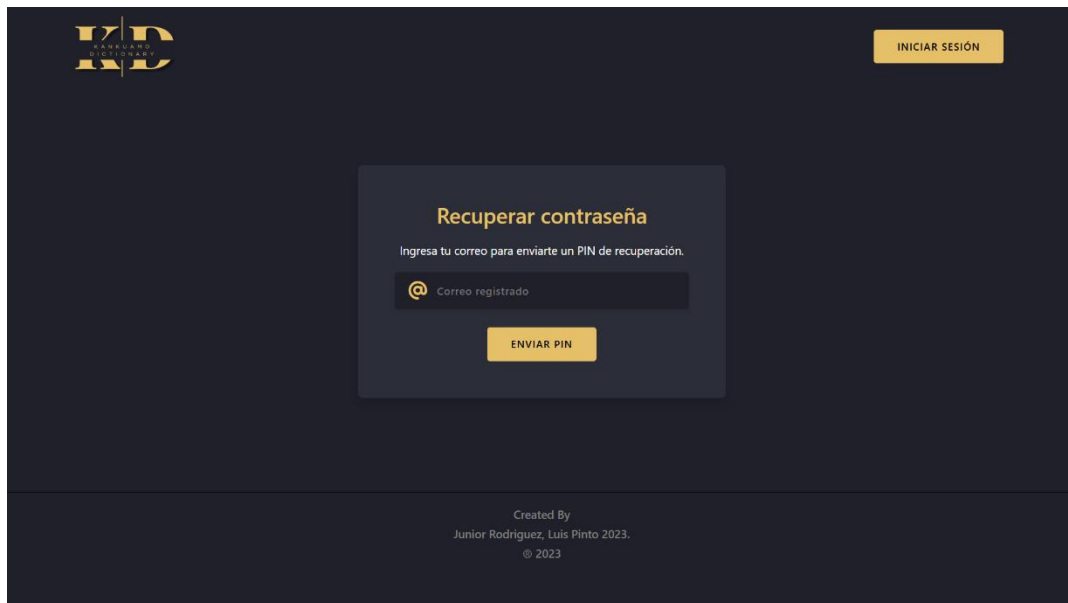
KD
KANKUAMO DICTIONARY

INICIAR SESIÓN

Recuperar contraseña

Ingresa tu correo para enviarte un PIN de recuperación.

@ Correo registrado

ENVIAR PIN

Created By
Junior Rodriguez, Luis Pinto 2023.
® 2023